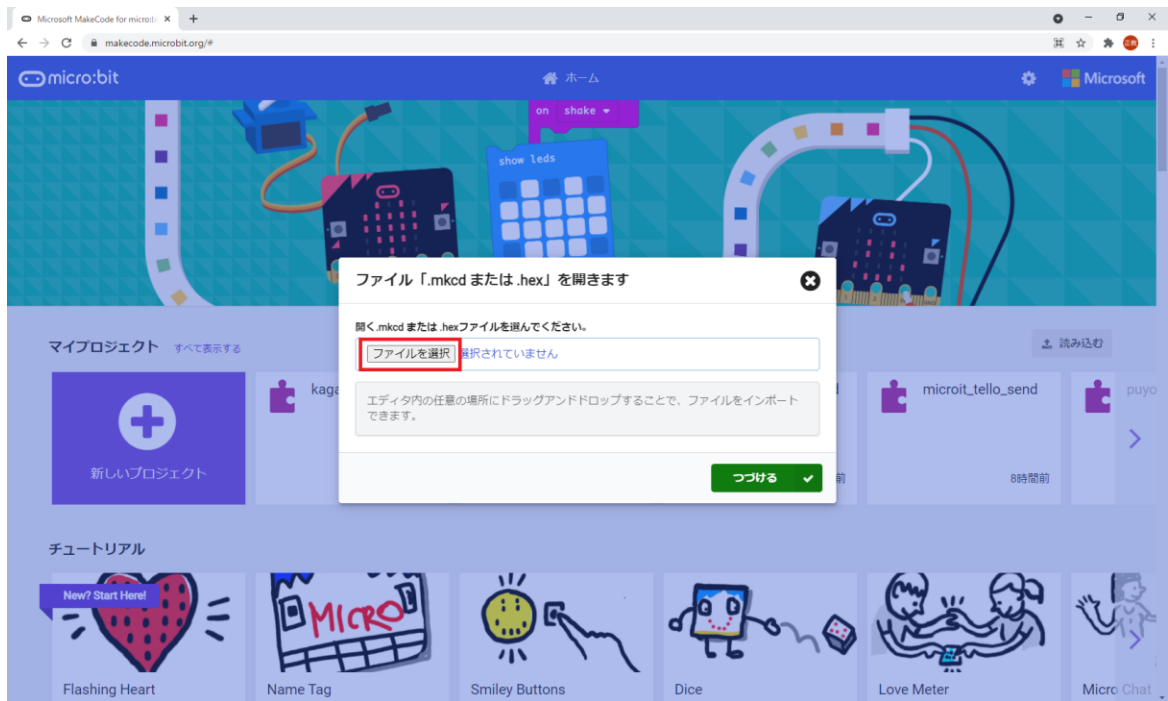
Microsoft MakeCode for micro:b ×
+

makecode.microbit.org/#

micro:bit
ホーム
Microsoft

on shake
show leds

ファイル「.mkcd または .hex」を開きます

開く.mkcd または .hexファイルを選んでください。

ファイルを選択 選択されていません

エディタ内の任意の場所にドラッグアンドドロップすることで、ファイルをインポートできます。

つづける

マイプロジェクト すべて表示する
読み込む

新しいプロジェクト
kaga
microit_tello_send
puyo
8時間前

チュートリアル

New? Start Here!
MICRO
Flashing Heart
Name Tag
Smiley Buttons
Dice
Love Meter
Micro Chat